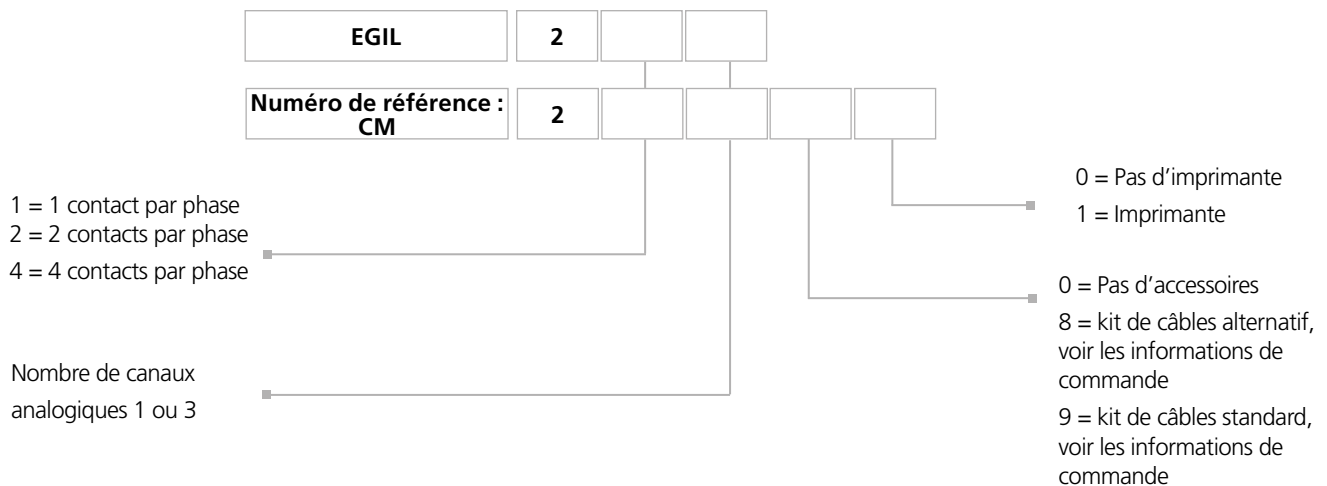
| EGIL | 2 | | |
|---|---|---|---|

| Numéro de référence : CM | 2 | | | | |
|---|---|---|---|---|---|

0 = Pas d'imprimante
1 = Imprimante

1 = 1 contact par phase
2 = 2 contacts par phase
4 = 4 contacts par phase

0 = Pas d'accessoires
8 = kit de câbles alternatif, voir les informations de commande
9 = kit de câbles standard, voir les informations de commande

Nombre de canaux analogiques 1 ou 3